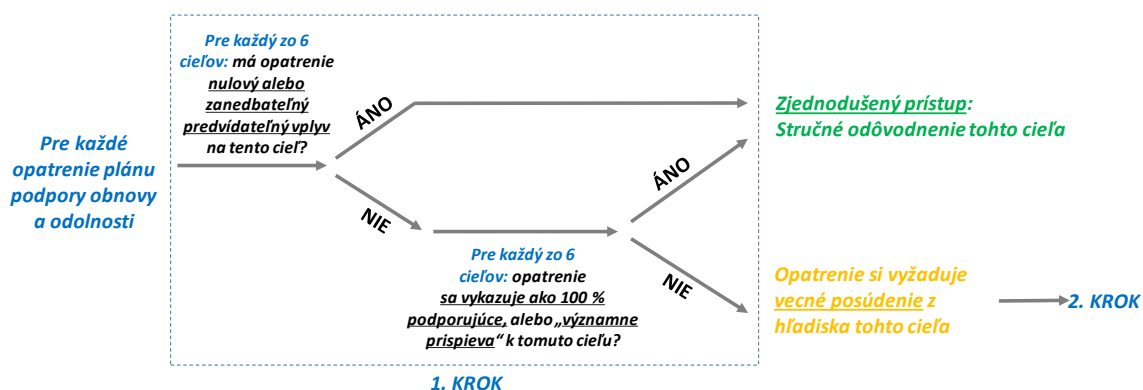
Pre každé opatrenie plánu podpory obnovy a odolnosti

Pre každý zo 6 cieľov: má opatrenie nulový alebo zanedbateľný predvídateľný vplyv na tento cieľ?

ÁNO

Zjednodušený prístup: Stručné odôvodnenie tohto cieľa

NIE

Pre každý zo 6 cieľov: opatrenie sa vykazuje ako 100 % podporujúce, alebo „významne prispieva" k tomuto cieľu?

ÁNO

NIE

Opatrenie si vyžaduje vecné posúdenie z hľadiska tohto cieľa

2. KROK

1. KROK